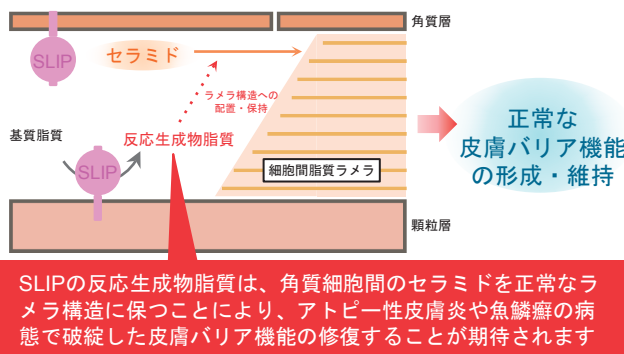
角質層

SLIP

セラミド

ラメラ構造への配置・保持

基質脂質

反応生成物脂質

SLIP

細胞間脂質ラメラ

正常な皮膚バリア機能の形成・維持

顆粒層

SLIPの反応生成物脂質は、角質細胞間のセラミドを正常なラメラ構造に保つことにより、アトピー性皮膚炎や魚鱗癬の病態で破綻した皮膚バリア機能の修復することが期待されます